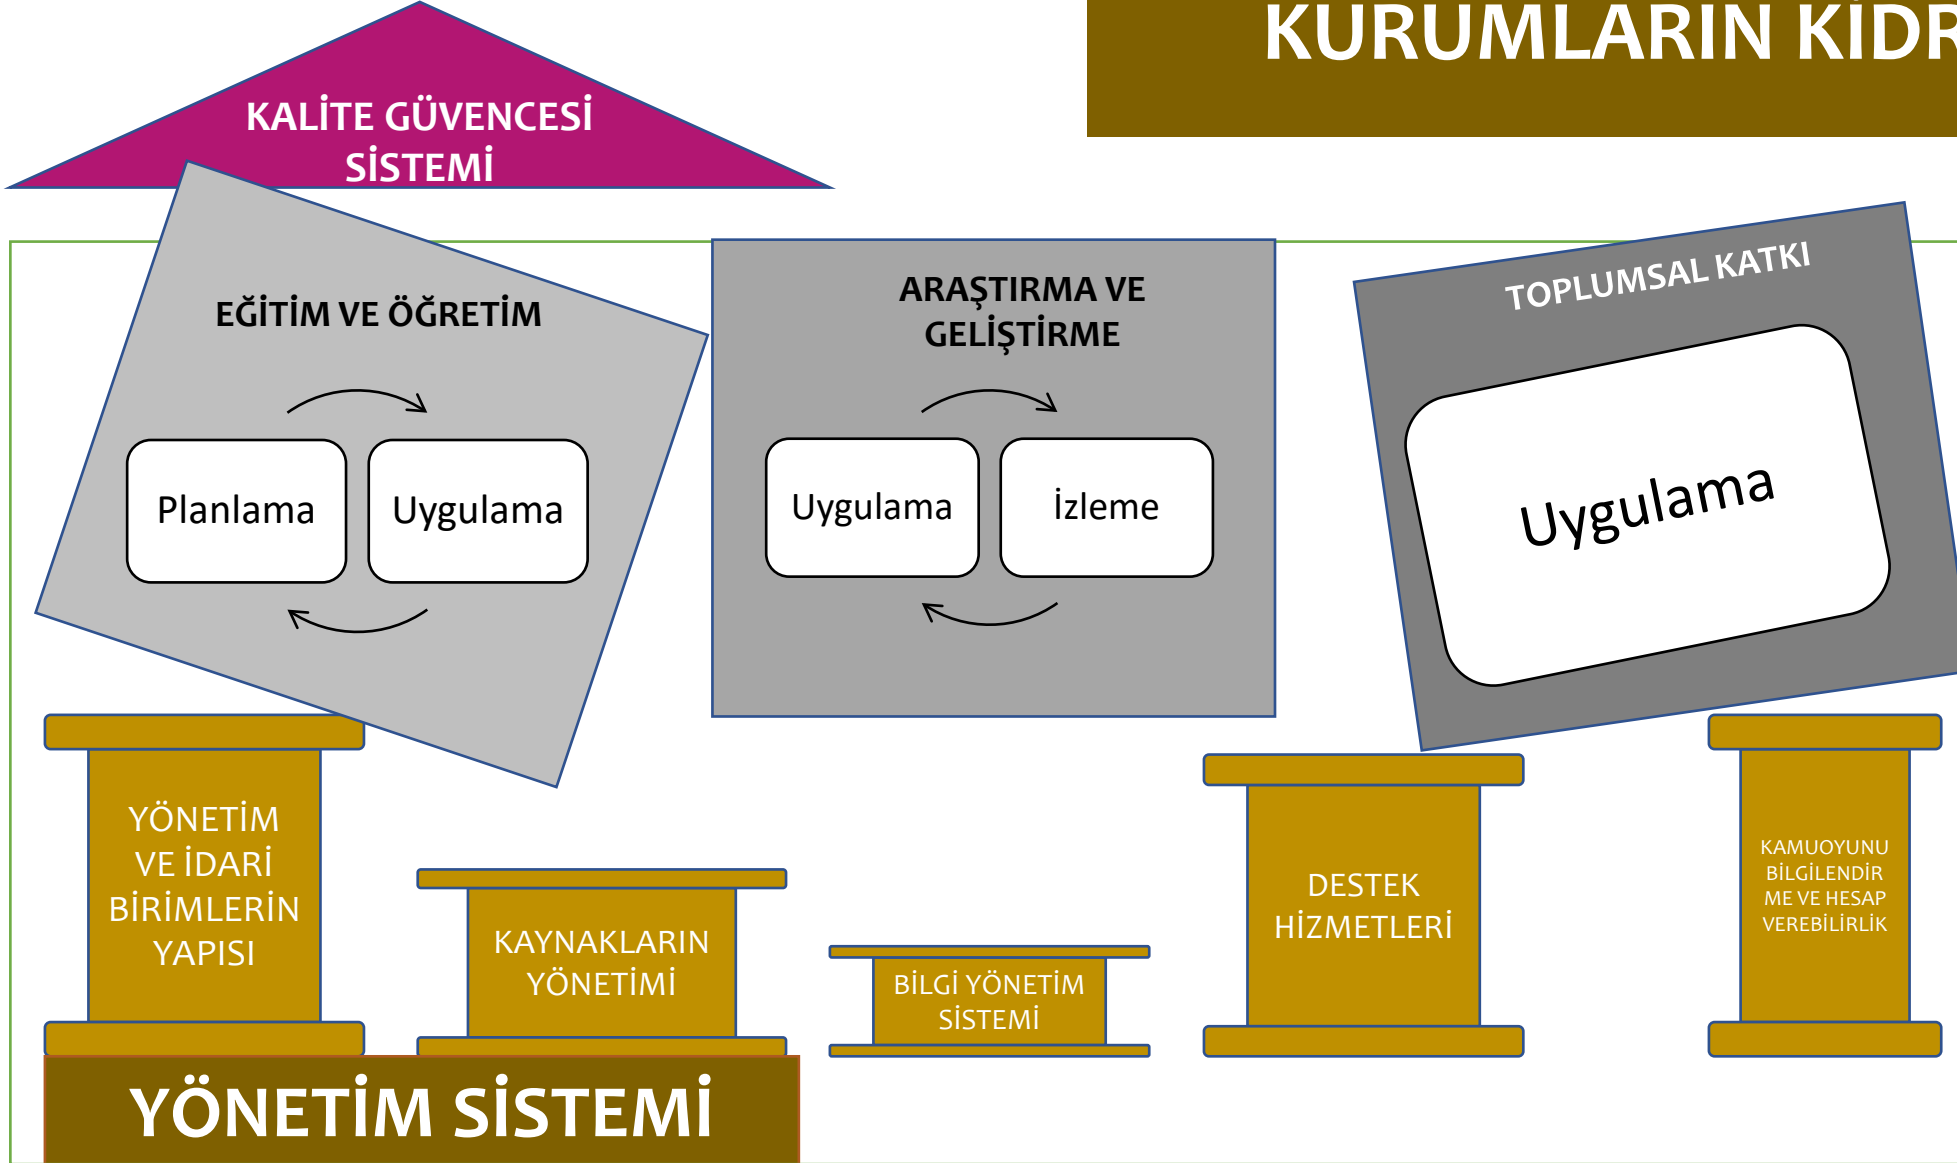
KURUMLARIN KIDR

KALİTE GÜVENCESİ SİSTEMİ

EĞİTİM VE ÖĞRETİM

Planlama

Uygulama

ARAŞTIRMA VE GELİŞTİRME

Uygulama

İzleme

TOPLUMSAL KATKI

Uygulama

YÖNETİM VE İDARİ BİRİMLERİN YAPISI

KAYNAKLARIN YÖNETİMİ

BİLGİ YÖNETİM SİSTEMİ

DESTEK HİZMETLERİ

KAMUOYUNU BİLGİLENDİRME VE HESAP VEREBİLİRLİK

YÖNETİM SİSTEMİ